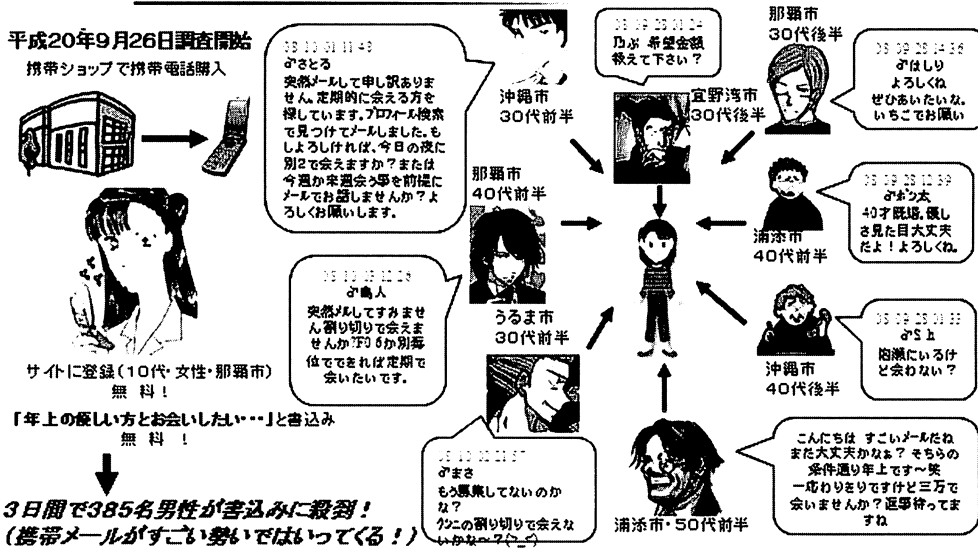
平成20年9月26日調査開始

携帯ショップで携帯電話購入

サイトに登録（10代・女性・那覇市）
無 料 ！

「年上の優しい方とお会いしたい・・・」と書込み
無 料 ！

3日間で385名男性が書込みに殺到！
（携帯メールがすごい勢いではいってくる！）

08 10 01 11 49
♂さとる
突然メールして申し訳ありません。定期的に会える方を探しています。プロフィール検索で見つけてメールしました。もしよろしければ、今日の夜に別2で会えますか？または今週か来週会う事を前提にメールでお話しませんか？よろしくお願いします。

沖縄市
30代前半

08 09 28 01 24
乃ぶ 希望金額教えて下さい？

宜野湾市
30代後半

那覇市
30代後半

08 09 28 14 36
♂はしり
よろしくね
ぜひあいたいな。いちごでお願い

08 09 28 12 39
♂ポン太
40才既婚。優しさ見た目大丈夫だよ！よろしくね。

浦添市
40代前半

那覇市
40代前半

08 10 08 12 26
♂商人
突然メルしてすみません割り切りで会えませんか？FI 0.5か別業位でできれば定期で会いたいです。

うるま市
30代前半

08 09 28 08 33
♂2上
胡瀬にいるけど会わない？

沖縄市
40代後半

08 10 00 22 57
♂まさ
もう募集してないのかな？
クンニの割り切りで会えないかな～？(^_^;)

浦添市・50代前半

こんにちは すごいメールたね まだ大丈夫かなぁ？ そちらの条件通り年上です～笑 一応わりきりですけど三万で会いませんか？返事待ってますね